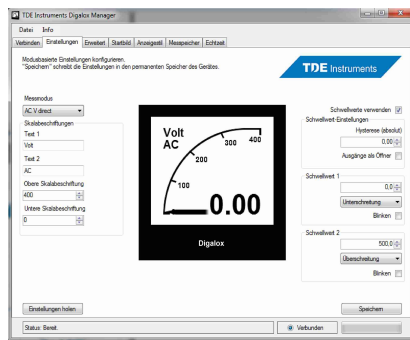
TDE Instruments Digalox Manager

Datei Info

Verbinden | Einstellungen | Erweitert | Startbild | Anzeigestil | Messspeicher | Echtzeit

Modusbasierte Einstellungen konfigurieren.
"Speichern" schreibt die Einstellungen in den permanenten Speicher des Gerätes.

TDE Instruments

Messmodus
AC V direct

Skalabeschriftungen
Text 1
Volt
Text 2
AC
Obere Skalabeschriftung
400
Untere Skalabeschriftung
0

Volt
AC
100
200
300
400
0.00
Digalox

Schwellwerte verwenden
Schwellwert-Einstellungen
Hysterese (absolut)
0.00
Ausgänge als Öffner

Schwellwert 1
0.0
Unterschreitung
Blinken

Schwellwert 2
500.0
Überschreitung
Blinken

Einstellungen holen

Speichern

Status: Bereit.

Verbunden